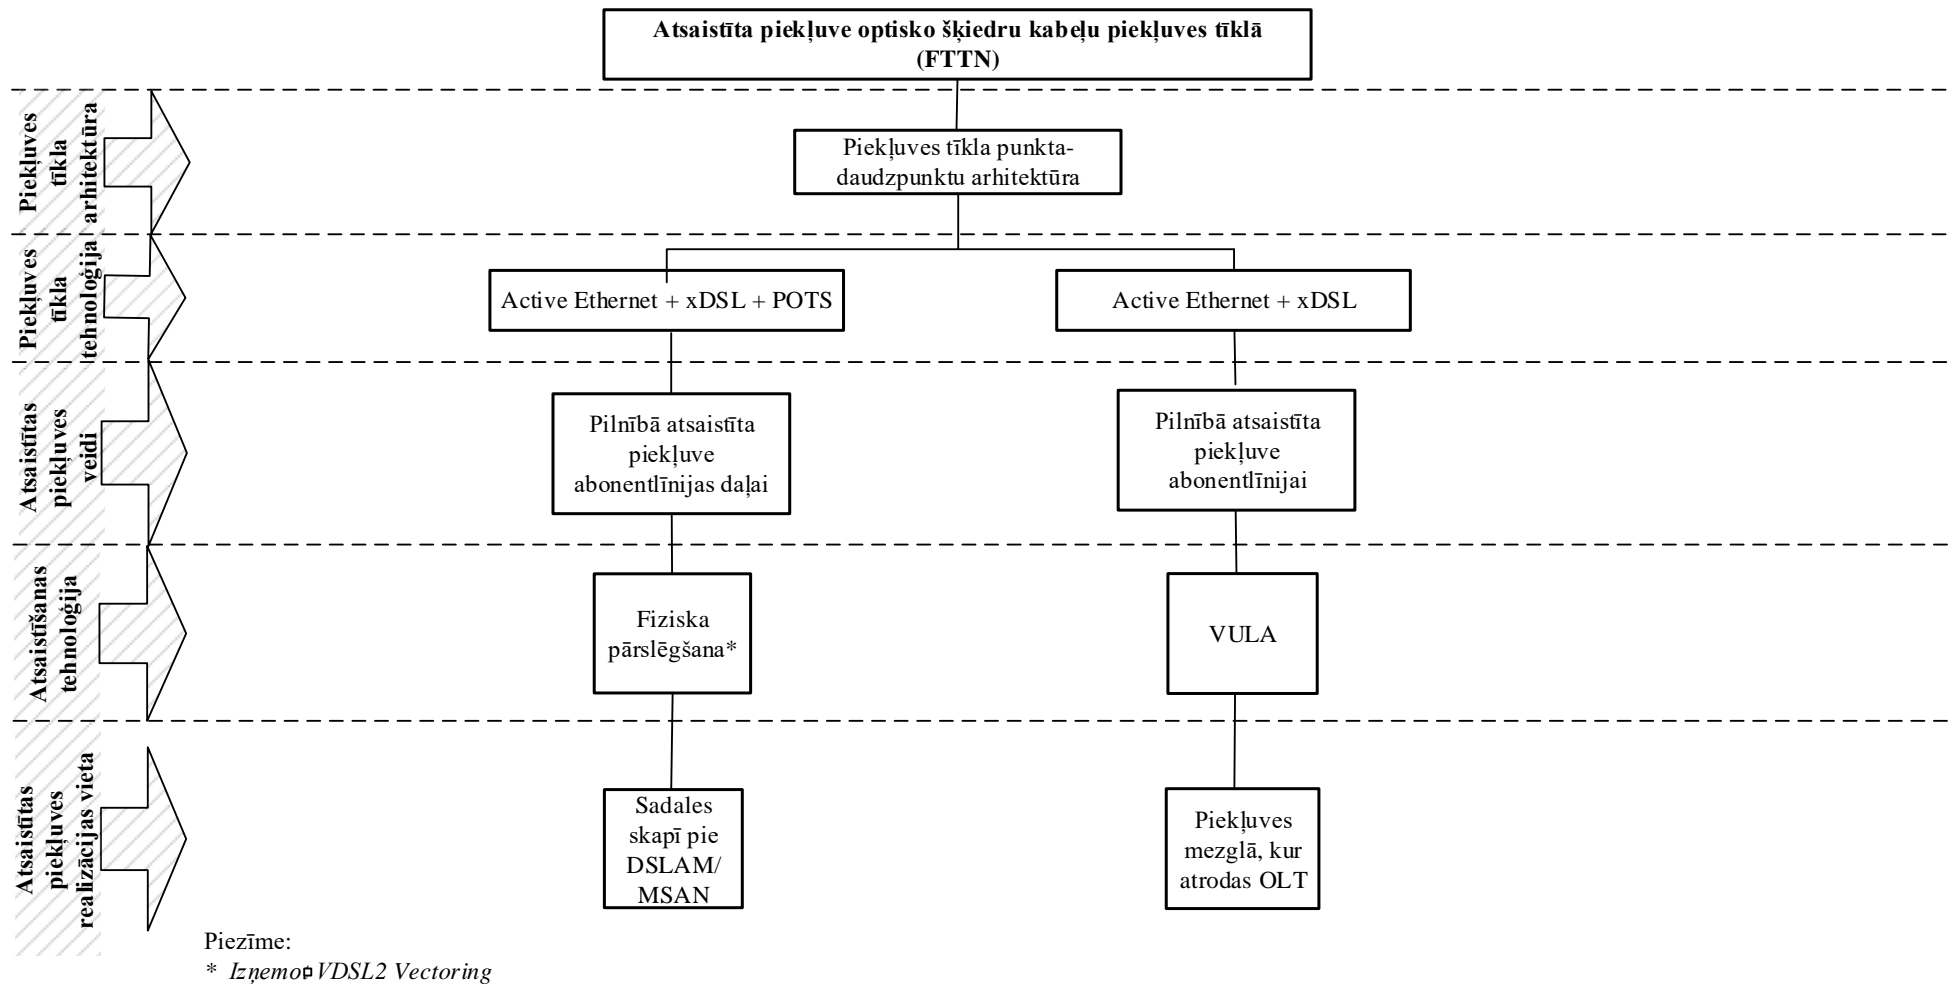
Atsaistīta piekļuve optisko šķiedru kabeļu piekļuves tīklā (FTTN)

Piekļuves tīkla arhitektūra

Piekļuves tīkla punkta-daudzpunktu arhitektūra

Piekļuves tīkla tehnoloģija

Active Ethernet + xDSL + POTS

Active Ethernet + xDSL

Atsaistītas piekļuves veidi

Pilnībā atsaistīta piekļuve abonentlīnijas daļai

Pilnībā atsaistīta piekļuve abonentlīnijai

Atsaistīšanas tehnoloģija

Fiziska pārslēgšana*

VULA

Atsaistītas piekļuves realizācijas vieta

Sadales skapī pie DSLAM/ MSAN

Piekļuves mezglā, kur atrodas OLT

Piezīme:
* Izņemot VDSL2 Vectoring